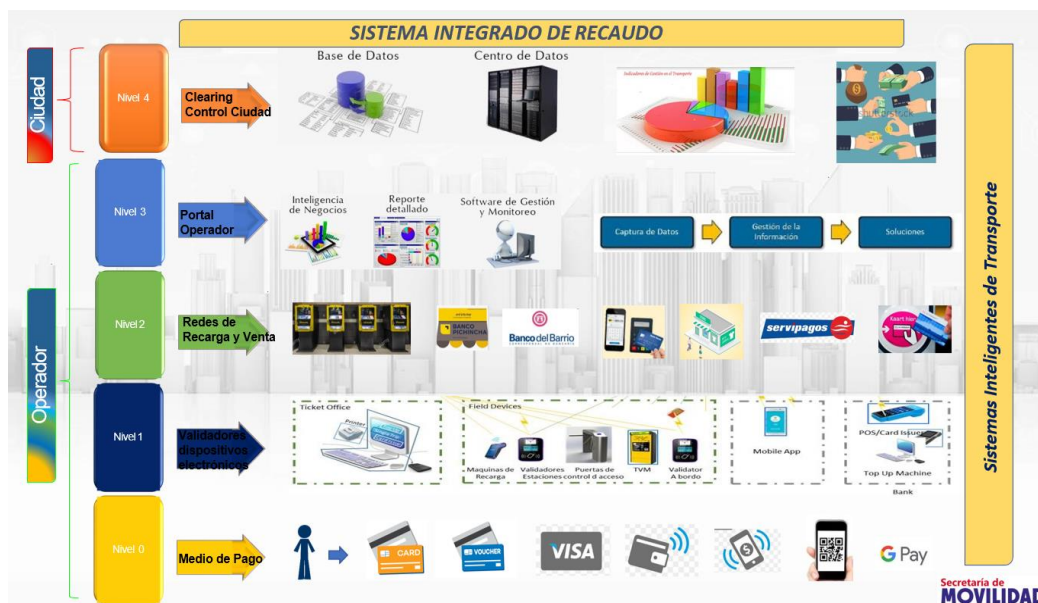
SISTEMA INTEGRADO DE RECAUDO

Ciudad

Nivel 4

Clearing Control Ciudad

Base de Datos

Centro de Datos

Indicadores de Gestión en el Transporte

Operador

Nivel 3

Portal Operador

Inteligencia de Negocios

Reporte detallado

Software de Gestión y Monitoreo

Captura de Datos

Gestión de la Información

Soluciones

Nivel 2

Redes de Recarga y Venta

BANCO PICHINCHA

Banco del Barrio

servipagos

Nivel 1

Validadores dispositivos electrónicos

Ticket Office

Field Devices

Maquinas de Recarga

Validadores Estaciones

Puertas de control d acceso

TVM

Validator A bordo

Mobile App

POS/Card Issuer

Top Up Machine

Bank

Nivel 0

Medio de Pago

CARD

VOUCHER

VISA

G Pay

Sistemas Inteligentes de Transporte

Secretaría de MOVILIDAD